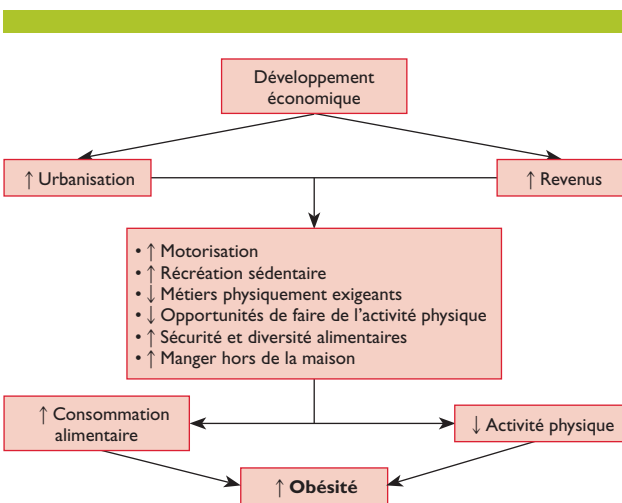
Développement économique

↑ Urbanisation

↑ Revenus

• ↑ Motorisation
• ↑ Récréation sédentaire
• ↓ Métiers physiquement exigeants
• ↓ Opportunités de faire de l'activité physique
• ↑ Sécurité et diversité alimentaires
• ↑ Manger hors de la maison

↑ Consommation alimentaire

↓ Activité physique

↑ **Obésité**